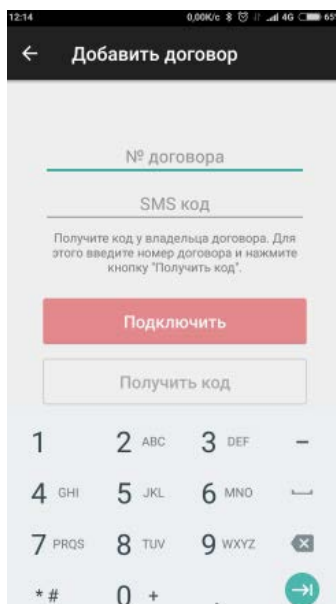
12:14 0,00K/c 4G 65

Добавить договор

№ договора

SMS код

Получите код у владельца договора. Для этого введите номер договора и нажмите кнопку "Получить код".

Подключить

Получить код

1
2 ABC
3 DEF
–
4 GHI
5 JKL
6 MNO
7 PRQS
8 TUV
9 WXYZ
* #
0 +